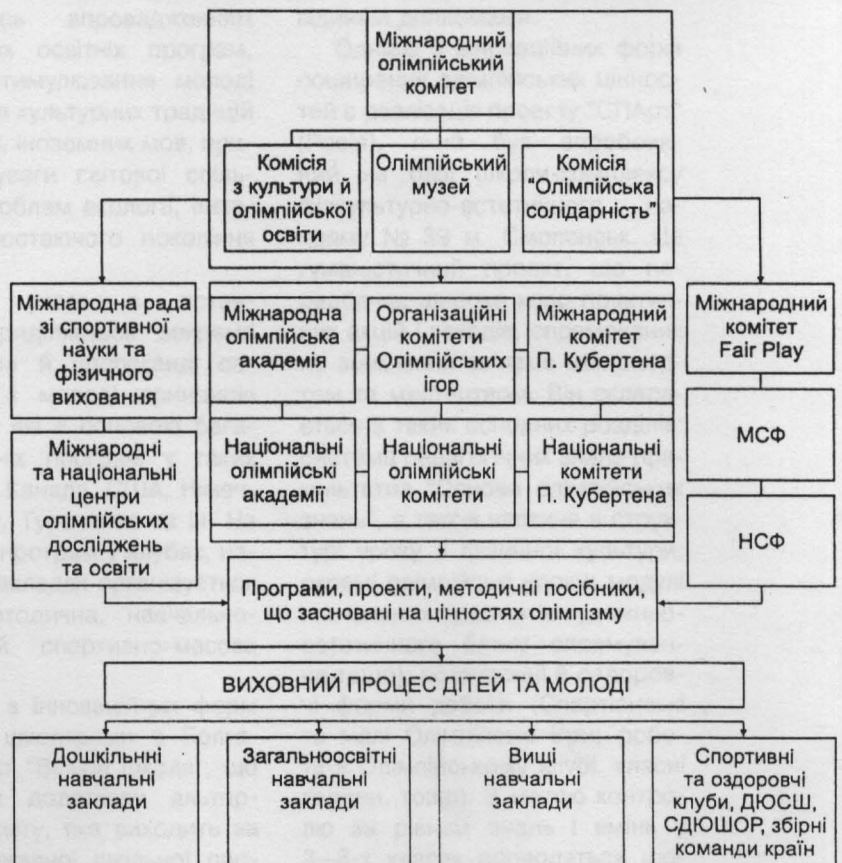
Міжнародний олімпійський комітет

Комісія з культури й олімпійської освіти

Олімпійський музей

Комісія "Олімпійська солідарність"

Міжнародна рада зі спортивної науки та фізичного виховання

Міжнародна олімпійська академія

Організаційні комітети Олімпійських ігор

Міжнародний комітет П. Кубертена

Міжнародний комітет Fair Play

Міжнародні та національні центри олімпійських досліджень та освіти

Національні олімпійські академії

Національні олімпійські комітети

Національні комітети П. Кубертена

МСФ

НСФ

Програми, проекти, методичні посібники, що засновані на цінностях олімпізму

ВИХОВНИЙ ПРОЦЕС ДІТЕЙ ТА МОЛОДІ

Дошкільні навчальні заклади

Загальноосвітні навчальні заклади

Вищі навчальні заклади

Спортивні та оздоровчі клуби, ДЮСШ, СДЮШОР, збірні команди країн